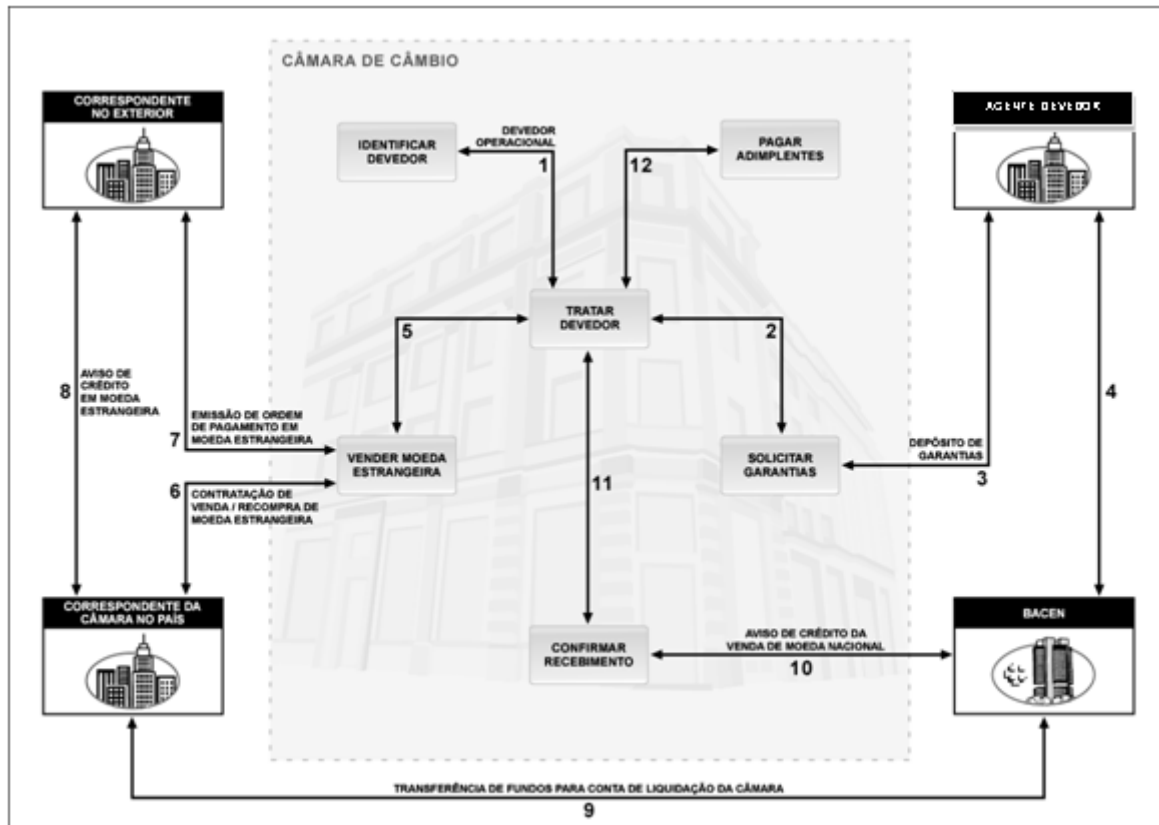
CÂMARA DE CÂMBIO

CORRESPONDENTE NO EXTERIOR

AGENTE DEVEDOR

IDENTIFICAR DEVEDOR

DEVEDOR OPERACIONAL

1

12

PAGAR ADIMPLENTES

TRATAR DEVEDOR

5

2

8

AVISO DE CRÉDITO EM MOEDA ESTRANGEIRA

4

7

EMISSÃO DE ORDEM DE PAGAMENTO EM MOEDA ESTRANGEIRA

VENDER MOEDA ESTRANGEIRA

SOLICITAR GARANTIAS

DEPÓSITO DE GARANTIAS

3

6

CONTRATAÇÃO DE VENDA / RECOMPRA DE MOEDA ESTRANGEIRA

11

CORRESPONDENTE DA CÂMARA NO PAÍS

BACEN

CONFIRMAR RECEBIMENTO

AVISO DE CRÉDITO DA VENDA DE MOEDA NACIONAL

10

TRANSFERÊNCIA DE FUNDOS PARA CONTA DE LIQUIDAÇÃO DA CÂMARA

9